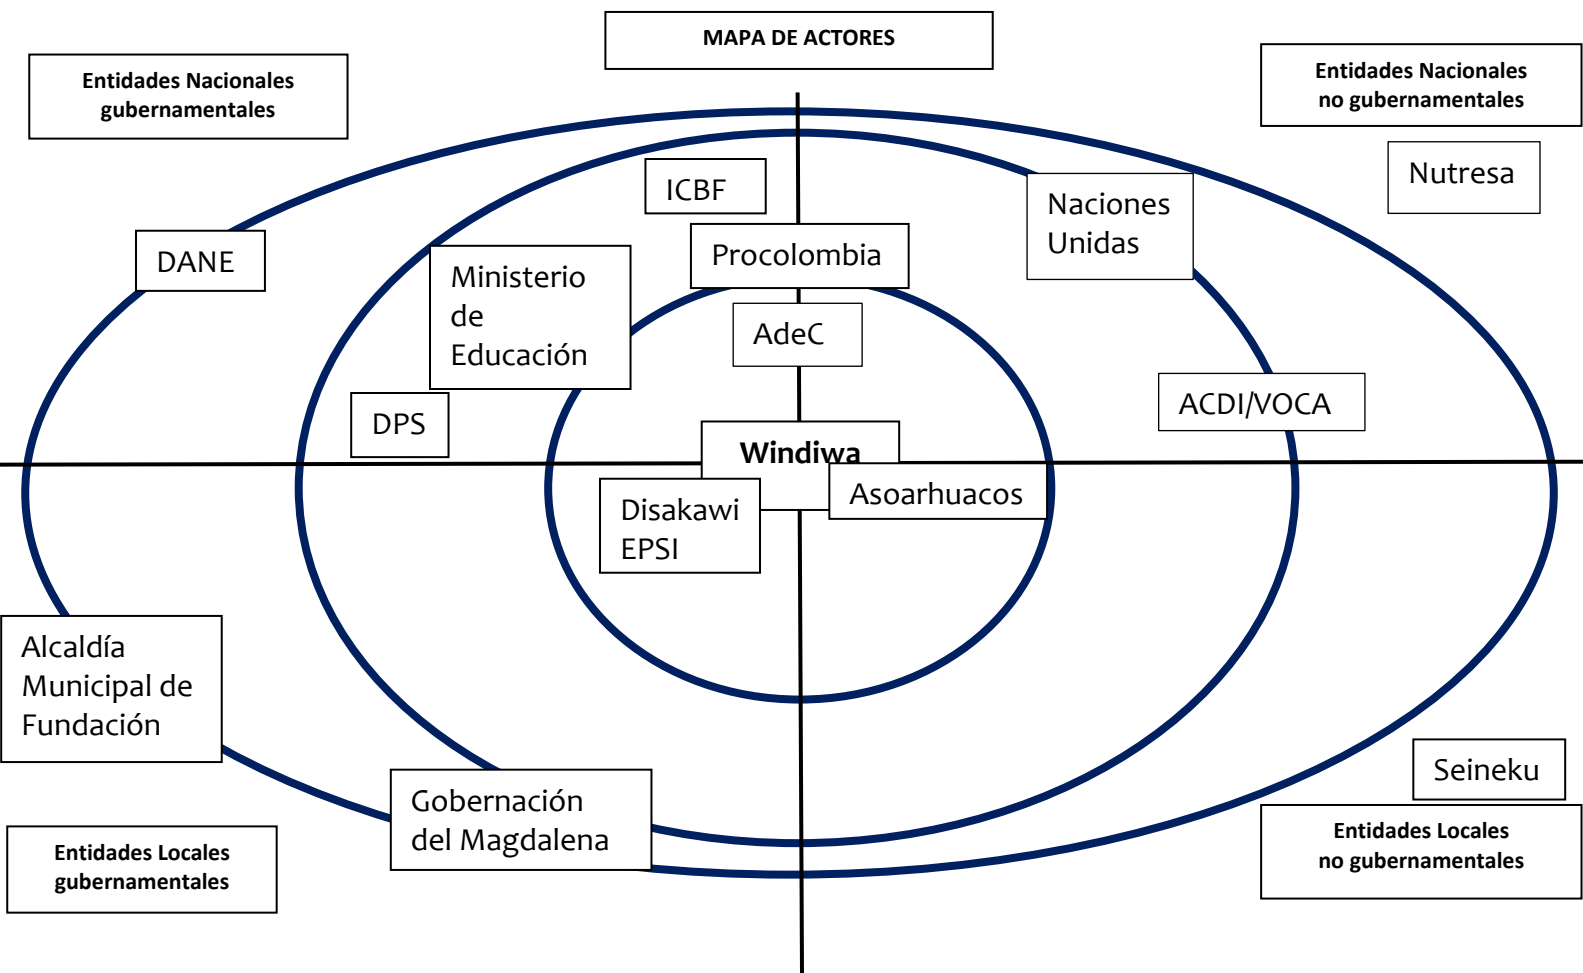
MAPA DE ACTORES

Entidades Nacionales gubernamentales

Entidades Nacionales no gubernamentales

Nutresa

ICBF

Naciones Unidas

DANE

Procolombia

Ministerio de Educación

AdeC

ACDI/VOCA

DPS

Windiwa

Asoarhuacos

Disakawi EPSI

Alcaldía Municipal de Fundación

Seineku

Gobernación del Magdalena

Entidades Locales no gubernamentales

Entidades Locales gubernamentales